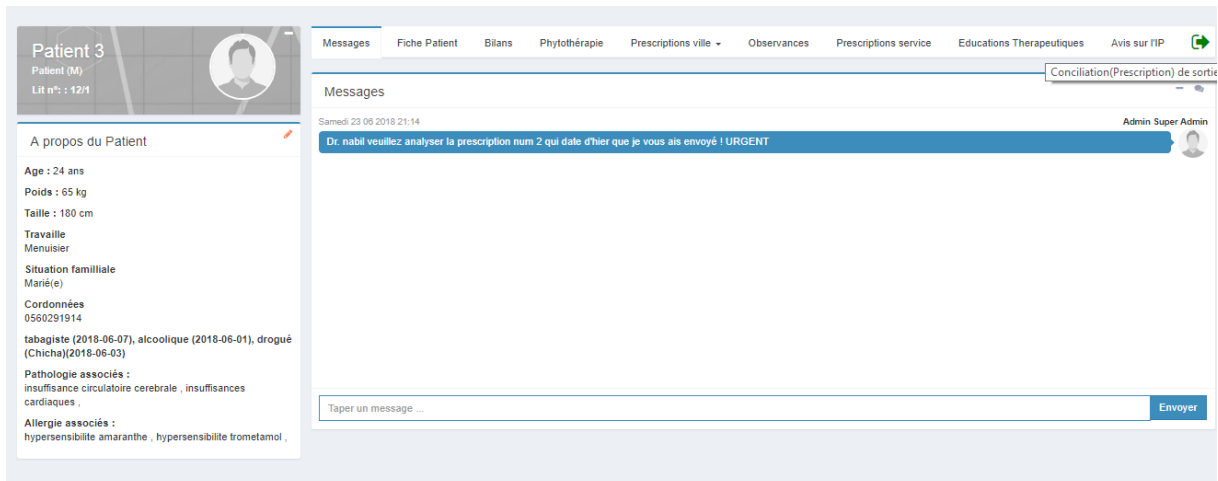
Patient 3
Patient (M)
Lit n°: : 12/1

A propos du Patient

Age : 24 ans

Poids : 65 kg

Taille : 180 cm

Travaille
Menuisier

Situation familliale
Marié(e)

Cordonnées
0560291914

tabagiste (2018-06-07), alcoolique (2018-06-01), drogué (Chicha)(2018-06-03)

Pathologie associés :
insuffisance circulatoire cerebrale , insuffisances cardiaques ,

Allergie associés :
hypersensibilite amaranthe , hypersensibilite trometamol ,

Messages | Fiche Patient | Bilans | Phytothérapie | Prescriptions ville | Observances | Prescriptions service | Educations Therapeutiques | Avis sur l'IP

Conciliation(Prescription) de sortie

Messages

Samedi 23 06 2018 21:14
Admin Super Admin
Dr. nabil veuillez analyser la prescription num 2 qui date d'hier que je vous ais envoyé ! URGENT

Taper un message ...
Envoyer